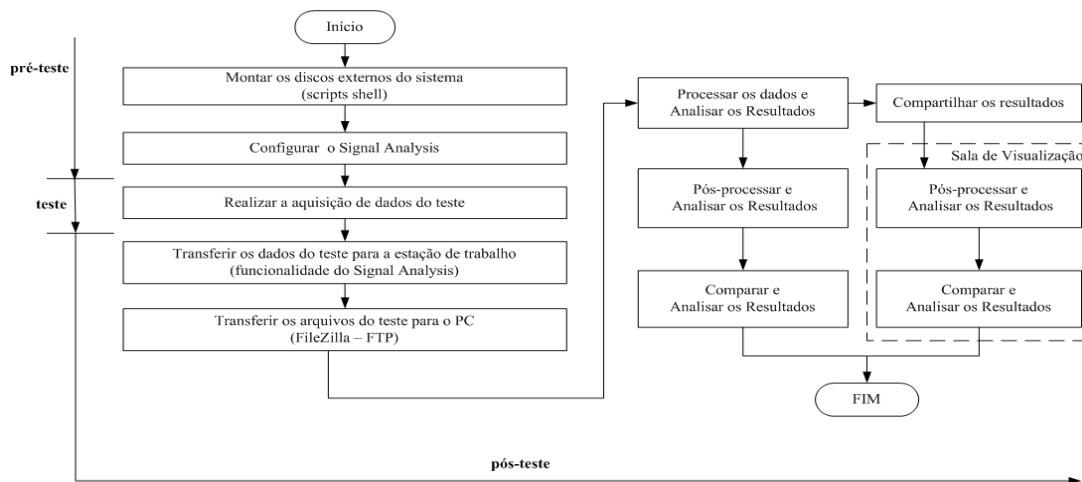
Início

pré-teste

Montar os discos externos do sistema (scripts shell)

Configurar o Signal Analysis

teste

Realizar a aquisição de dados do teste

Transferir os dados do teste para a estação de trabalho (funcionalidade do Signal Analysis)

Transferir os arquivos do teste para o PC (FileZilla – FTP)

Processar os dados e Analisar os Resultados

Compartilhar os resultados

Sala de Visualizaçã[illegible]

Pós-processar e Analisar os Resultados

Pós-processar e Analisar os Resultados

Comparar e Analisar os Resultados

Comparar e Analisar os Resultados

FIM

pós-teste